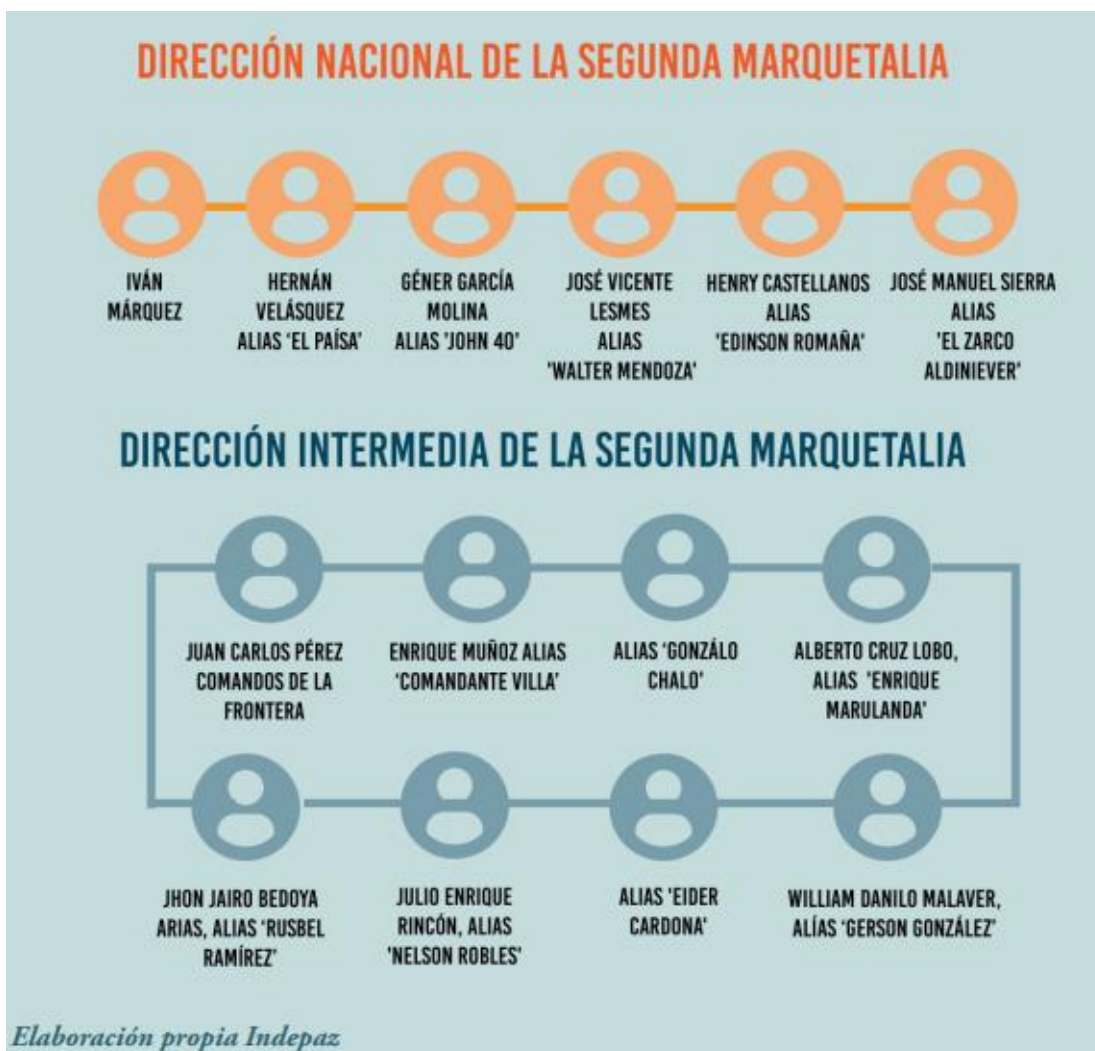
DIRECCIÓN NACIONAL DE LA SEGUNDA MARQUETALIA

IVÁN MÁRQUEZ

HERNÁN VELÁSQUEZ ALIAS 'EL PAÍSA'

GÉNER GARCÍA MOLINA ALIAS 'JOHN 40'

JOSÉ VICENTE LESMES ALIAS 'WALTER MENDOZA'

HENRY CASTELLANOS ALIAS 'EDINSON ROMAÑA'

JOSÉ MANUEL SIERRA ALIAS 'EL ZARCO ALDINIEVER'

DIRECCIÓN INTERMEDIA DE LA SEGUNDA MARQUETALIA

JUAN CARLOS PÉREZ COMANDOS DE LA FRONTERA

ENRIQUE MUÑOZ ALIAS 'COMANDANTE VILLA'

ALIAS 'GONZÁLO CHALO'

ALBERTO CRUZ LOBO, ALIAS 'ENRIQUE MARULANDA'

JHON JAIRO BEDOYA ARIAS, ALIAS 'RUSBEL RAMÍREZ'

JULIO ENRIQUE RINCÓN, ALIAS 'NELSON ROBLES'

ALIAS 'EIDER CARDONA'

WILLIAM DANILO MALAVER, ALÍAS 'GERSON GONZÁLEZ'

Elaboración propia Indepaz